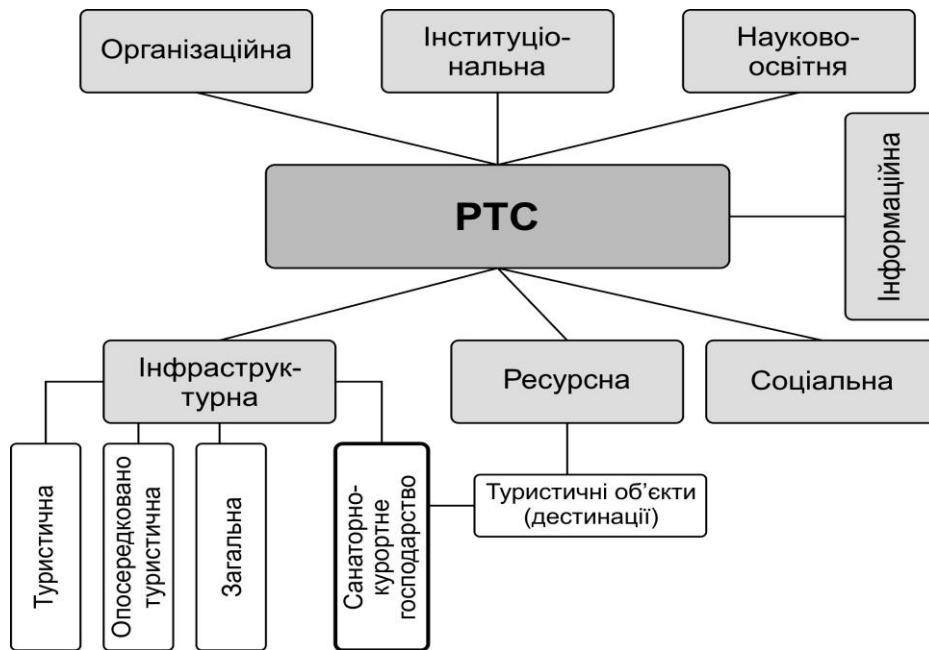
Організаційна

Інституціональна

Науковоосвітня

РТС

Інформаційна

Інфраструктурна

Ресурсна

Соціальна

Туристична

Опосередковано туристична

Загальна

Санаторнокурортне господарство

Туристичні об’єкти (дестинації)